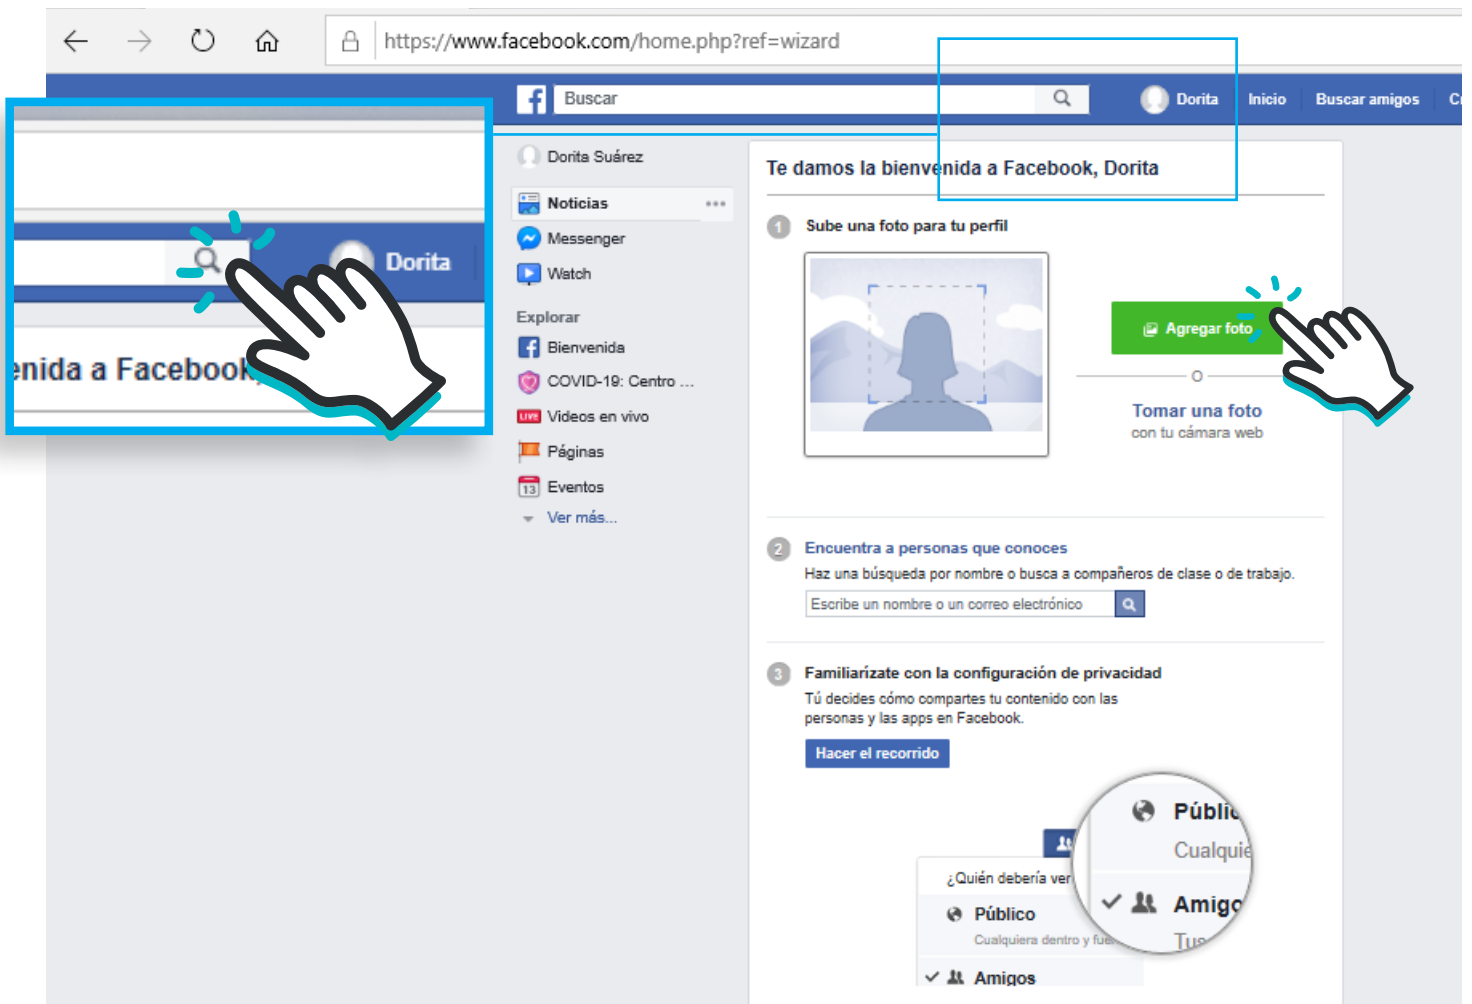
https://www.facebook.com/home.php?ref=wizard

enida a Facebook

Dorita

Buscar

Dorita Inicio Buscar amigos Cr

Dorita Suárez

Noticias

Messenger

Watch

Explorar

Bienvenida

COVID-19: Centro ...

Videos en vivo

Páginas

Eventos

Ver más...

Te damos la bienvenida a Facebook, Dorita

1 Sube una foto para tu perfil

Agregar foto

Tomar una foto
con tu cámara web

2 Encuentra a personas que conoces

Haz una búsqueda por nombre o busca a compañeros de clase o de trabajo.

Escribe un nombre o un correo electrónico

3 Familiarízate con la configuración de privacidad

Tú decides cómo compartes tu contenido con las personas y las apps en Facebook.

Hacer el recorrido

¿Quién debería ver

Público
Cualquiera dentro y fue

Amigos

Públic
Cualquie

Amigo
Tus